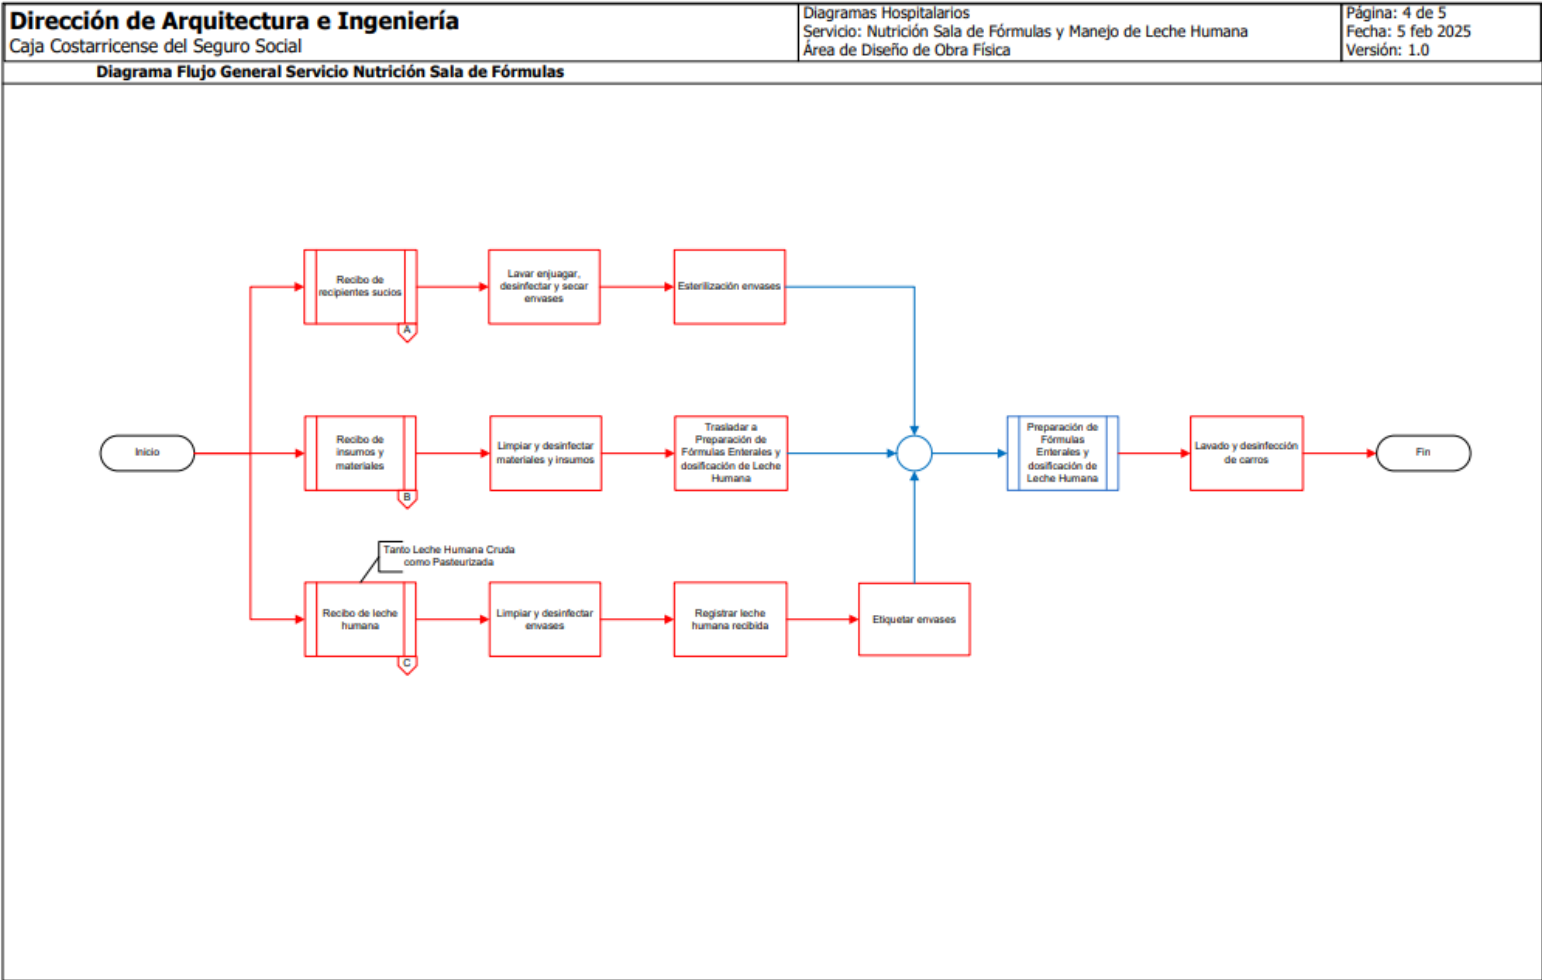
Dirección de Arquitectura e Ingeniería
Caja Costarricense del Seguro Social

Diagramas Hospitalarios
Servicio: Nutrición Sala de Fórmulas y Manejo de Leche Humana
Área de Diseño de Obra Física

Página: 4 de 5
Fecha: 5 feb 2025
Versión: 1.0

Diagrama Flujo General Servicio Nutrición Sala de Fórmulas

Inicio

Recibo de recipientes sucios
A

Lavar enjuagar, desinfectar y secar envases

Esterilización envases

Recibo de insumos y materiales
B

Limpiar y desinfectar materiales y insumos

Trasladar a Preparación de Fórmulas Enterales y dosificación de Leche Humana

Tanto Leche Humana Cruda como Pasteurizada

Recibo de leche humana
C

Limpiar y desinfectar envases

Registrar leche humana recibida

Etiquetar envases

Preparación de Fórmulas Enterales y dosificación de Leche Humana

Lavado y desinfección de carros

Fin